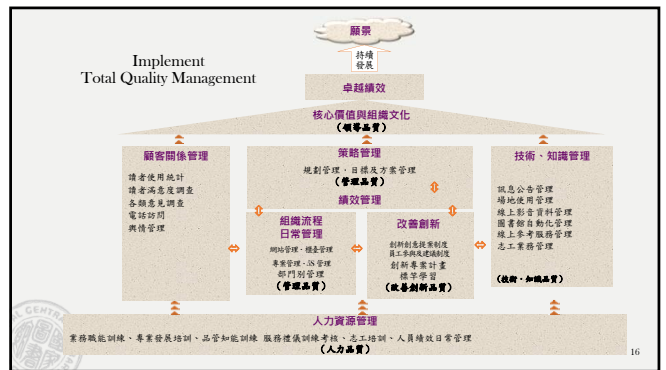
Implement
Total Quality Management

願景

持續發展

卓越績效

核心價值與組織文化
(領導品質)

顧客關係管理

讀者使用統計
讀者滿意度調查
各類意見調查
電話訪問
輿情管理

策略管理

規劃管理，目標及方案管理
(管理品質)

績效管理

組織流程
日常管理

網站管理、館舍管理
專案管理、ISO管理
部門別管理
(管理品質)

改善創新

創新創意提案制度
員工參與改建議制度
創新專案計畫
標竿學習
(改善創新品質)

技術、知識管理

訊息公告管理
場地使用管理
線上影音資料管理
圖書館自動化管理
線上參考服務管理
志工業務管理

(技術、知識品質)

人力資源管理

業務職能訓練、專業發展培訓、品管知能訓練 服務禮儀訓練考核、志工培訓、人員績效日常管理
(人力品質)

16